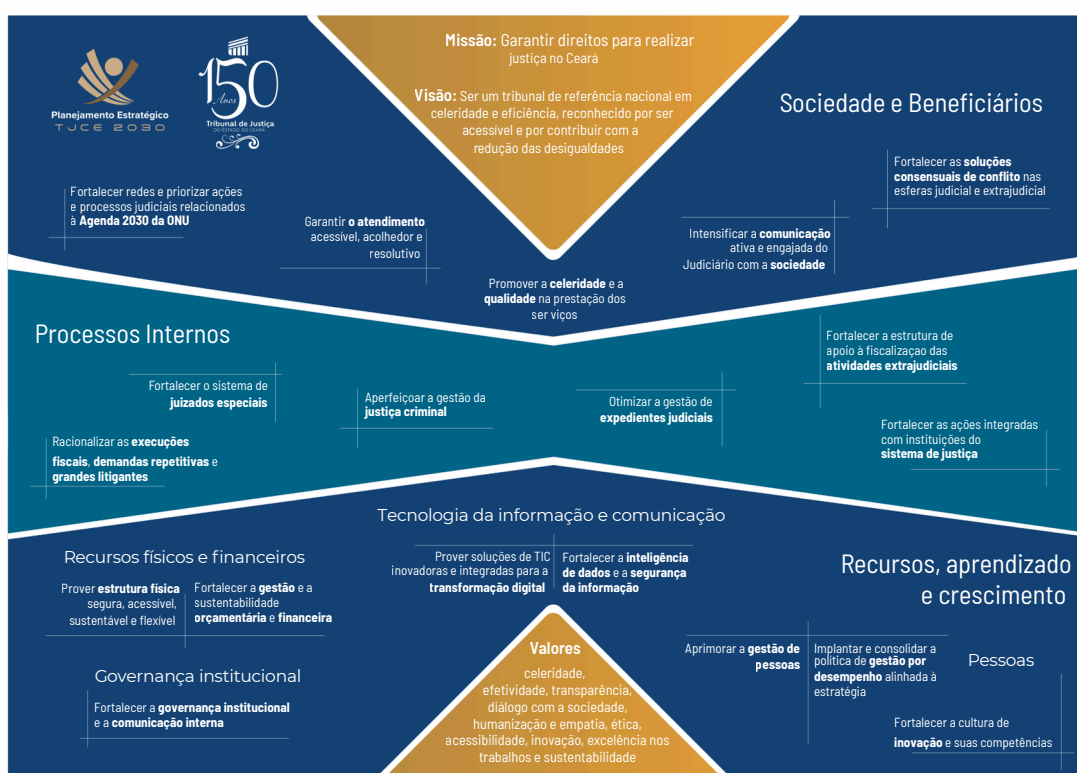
Planejamento Estratégico
TJCE 2030

150 Anos
Tribunal de Justiça DO ESTADO DO CEARÁ

Missão: Garantir direitos para realizar justiça no Ceará

Visão: Ser um tribunal de referência nacional em celeridade e eficiência, reconhecido por ser acessível e por contribuir com a redução das desigualdades

Sociedade e Beneficiários

Fortalecer as soluções consensuais de conflito nas esferas judicial e extrajudicial

Fortalecer redes e priorizar ações e processos judiciais relacionados à Agenda 2030 da ONU

Garantir o atendimento acessível, acolhedor e resolutivo

Intensificar a comunicação ativa e engajada do Judiciário com a sociedade

Promover a celeridade e a qualidade na prestação dos ser viços

Processos Internos

Fortalecer a estrutura de apoio à fiscalizaçao das atividades extrajudiciais

Fortalecer o sistema de juizados especiais

Aperfeiçoar a gestão da justiça criminal

Otimizar a gestão de expedientes judiciais

Fortalecer as ações integradas com instituições do sistema de justiça

Racionalizar as execuções fiscais, demandas repetitivas e grandes litigantes

Tecnologia da informação e comunicação

Prover soluções de TIC inovadoras e integradas para a transformação digital

Fortalecer a inteligência de dados e a segurança da informação

Recursos físicos e financeiros

Prover estrutura física segura, acessível, sustentável e flexível

Fortalecer a gestão e a sustentabilidade orçamentária e financeira

Recursos, aprendizado e crescimento

Governança institucional

Fortalecer a governança institucional e a comunicação interna

Valores
celeridade, efetividade, transparência, diálogo com a sociedade, humanização e empatia, ética, acessibilidade, inovação, excelência nos trabalhos e sustentabilidade

Aprimorar a gestão de pessoas

Implantar e consolidar a política de gestão por desempenho alinhada à estratégia

Pessoas

Fortalecer a cultura de inovação e suas competências